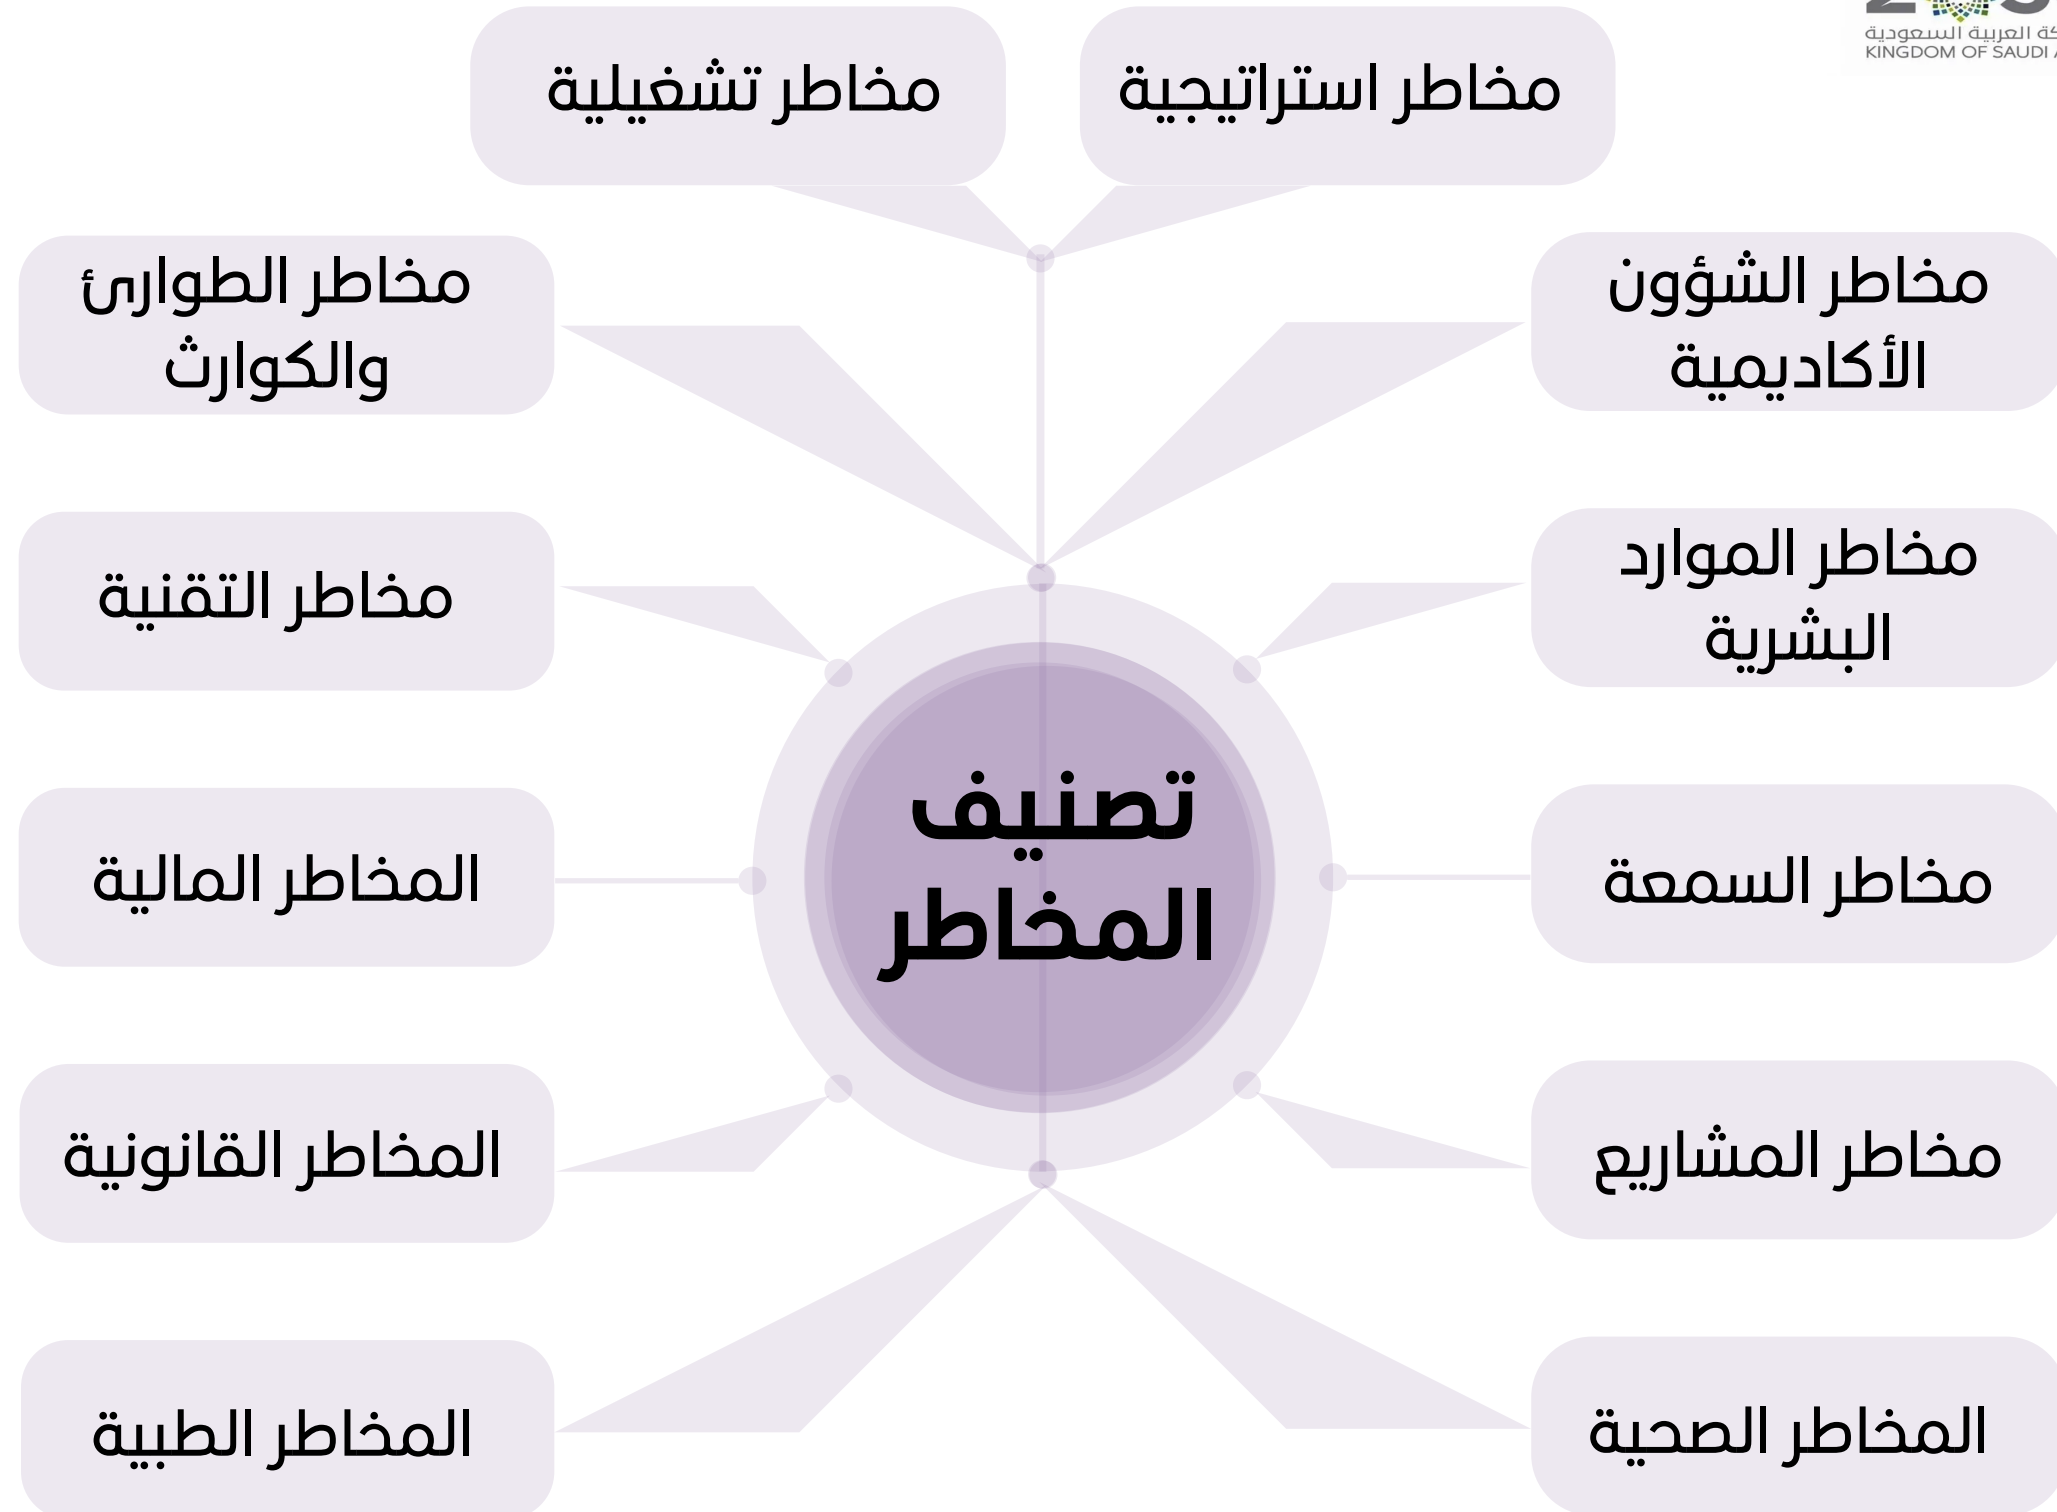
كة العربية السعودية
KINGDOM OF SAUDI

مخاطر استراتيجية

مخاطر تشغيلية

مخاطر الشؤون الأكاديمية

مخاطر الطوارئ والكوارث

مخاطر الموارد البشرية

مخاطر التقنية

تصنيف المخاطر

مخاطر السمعة

المخاطر المالية

مخاطر المشاريع

المخاطر القانونية

المخاطر الصحية

المخاطر الطبية